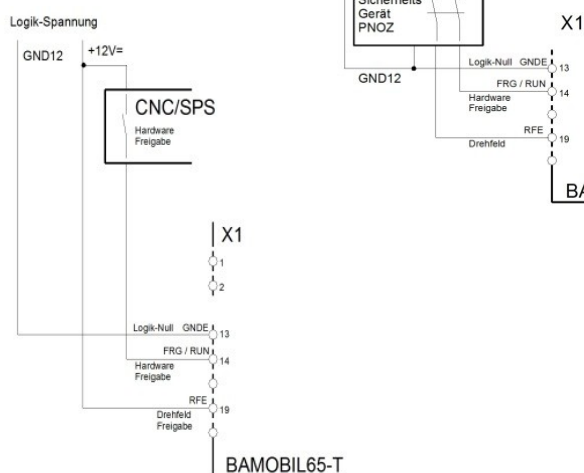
Logik-Spannung

GND12

+12V=

CNC/SPS

Hardware Freigabe

X1

1

2

Logik-Null GNDE 13

FRG / RUN 14

Hardware Freigabe

RFE 19

Drehfeld Freigabe

BAMOBIL65-T

Sicherheits Gerät PNOZ

X1

GND12

Logik-Null GNDE 13

FRG / RUN 14

Hardware Freigabe

RFE 19

Drehfeld

BA